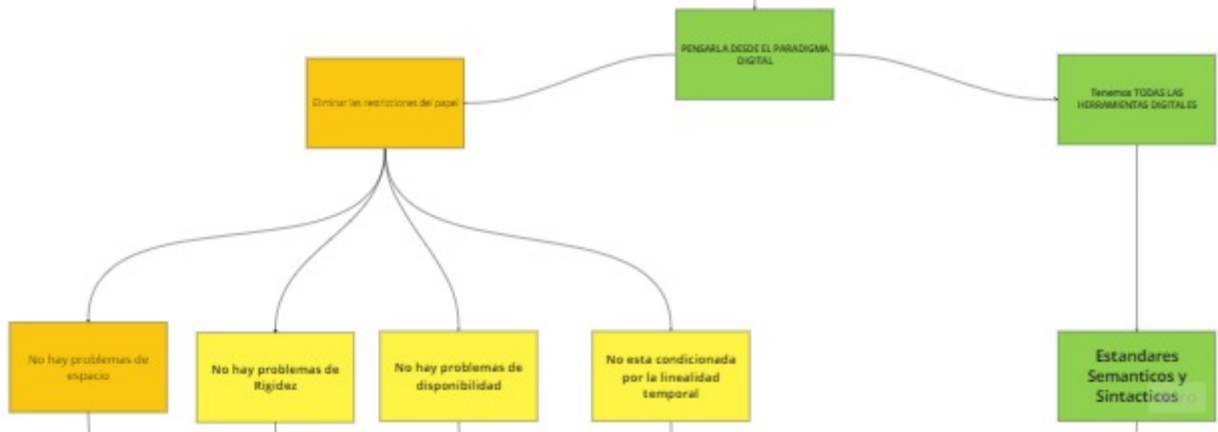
PENSARLA DESDE EL PARADIGMA DIGITAL

Eliminar las restricciones del papel

Tenemos TODAS LAS HERRAMIENTAS DIGITALES

No hay problemas de espacio

No hay problemas de Rigidez

No hay problemas de disponibilidad

No esta condicionada por la linealidad temporal

Estandares Semanticos y Sintacticos